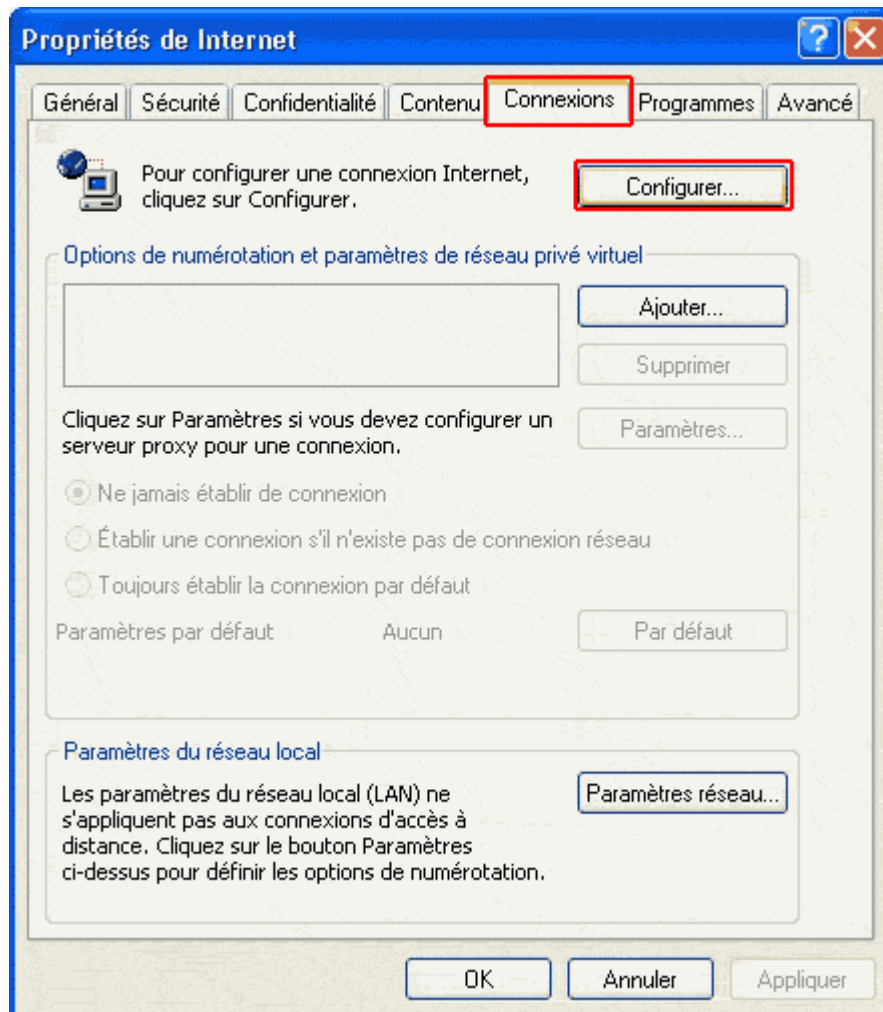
Propriétés de Internet

?

Général | Sécurité | Confidentialité | Contenu | Connexions | Programmes | Avancé

Pour configurer une connexion Internet, cliquez sur Configurer.

Configurer...

Options de numérotation et paramètres de réseau privé virtuel

Ajouter...

Supprimer

Cliquez sur Paramètres si vous devez configurer un serveur proxy pour une connexion.

Paramètres...

Ne jamais établir de connexion

Établir une connexion s'il n'existe pas de connexion réseau

Toujours établir la connexion par défaut

Paramètres par défaut    Aucun

Par défaut

Paramètres du réseau local

Les paramètres du réseau local (LAN) ne s'appliquent pas aux connexions d'accès à distance. Cliquez sur le bouton Paramètres ci-dessus pour définir les options de numérotation.

Paramètres réseau...

OK

Annuler

Appliquer